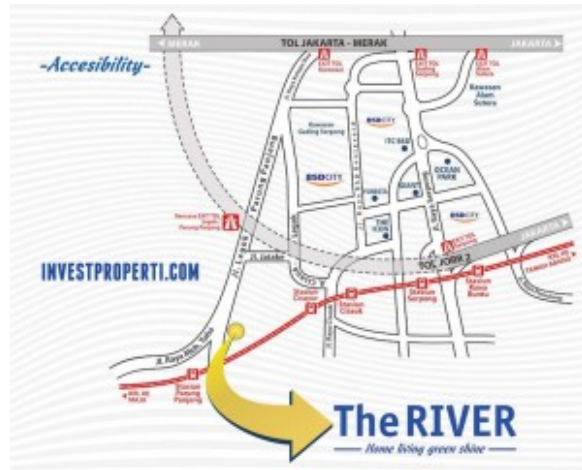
MERAK TOL JAKARTA - MERAK JAKARTA

-Accesibility-

EXIT TOL Karawaci

EXIT TOL

EXIT TOL

Kawasan Alam Sutera

Kawasan Gading Serpong

BSD CITY

ITC BSD

BSD CITY

OCEAN PARK

GIANT

THE ICON

BSD CITY

Rencana EXIT TOL

INVESTPROPERTI.COM

Jl. Legok

JAKARTA

TOL JORR 2

Stasiun Cisauk

Stasiun Serpong

Stasiun Rawa Buntu

Stasiun Parung Panjang

The RIVER

Home living green shine